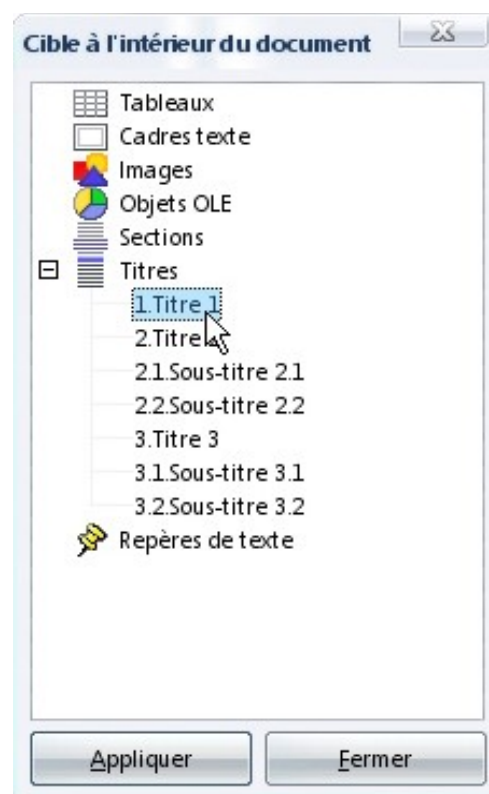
Cible à l'intérieur du document

Tableaux
Cadres texte
Images
Objets OLE
Sections
Titres
1.Titre 1
2.Titre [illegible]
2.1.Sous-titre 2.1
2.2.Sous-titre 2.2
3.Titre 3
3.1.Sous-titre 3.1
3.2.Sous-titre 3.2
Repères de texte

Appliquer
Fermer